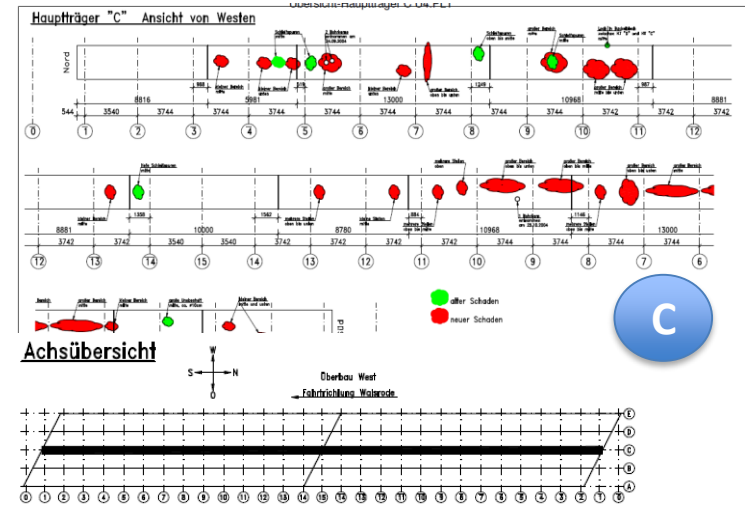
Übersicht-Hauptträger C 04.PLT

Hauptträger "C" Ansicht von Westen

Nord

544 3540 3744 3744 3744 3744 3744 3744 3744 3744 3742 3742 3742

8816 5981 13000 10968 8881

0 1 2 3 4 5 6 7 8 9 10 11 12

8881 3742 3742 3540 3540 3742 3742 3742 3742 3744 3744 3744 3744

10000 8780 10968 13000

12 13 14 15 14 13 12 11 10 9 8 7 6

alter Schaden

neuer Schaden

C

Achsübersicht

W

S N

O

Überbau West

Fahrtrichtung Walsrode

E

D

C

B

A

0 1 2 3 4 5 6 7 8 9 10 11 12 13 14 15 14 13 12 11 10 9 8 7 6 5 4 3 2 1 0